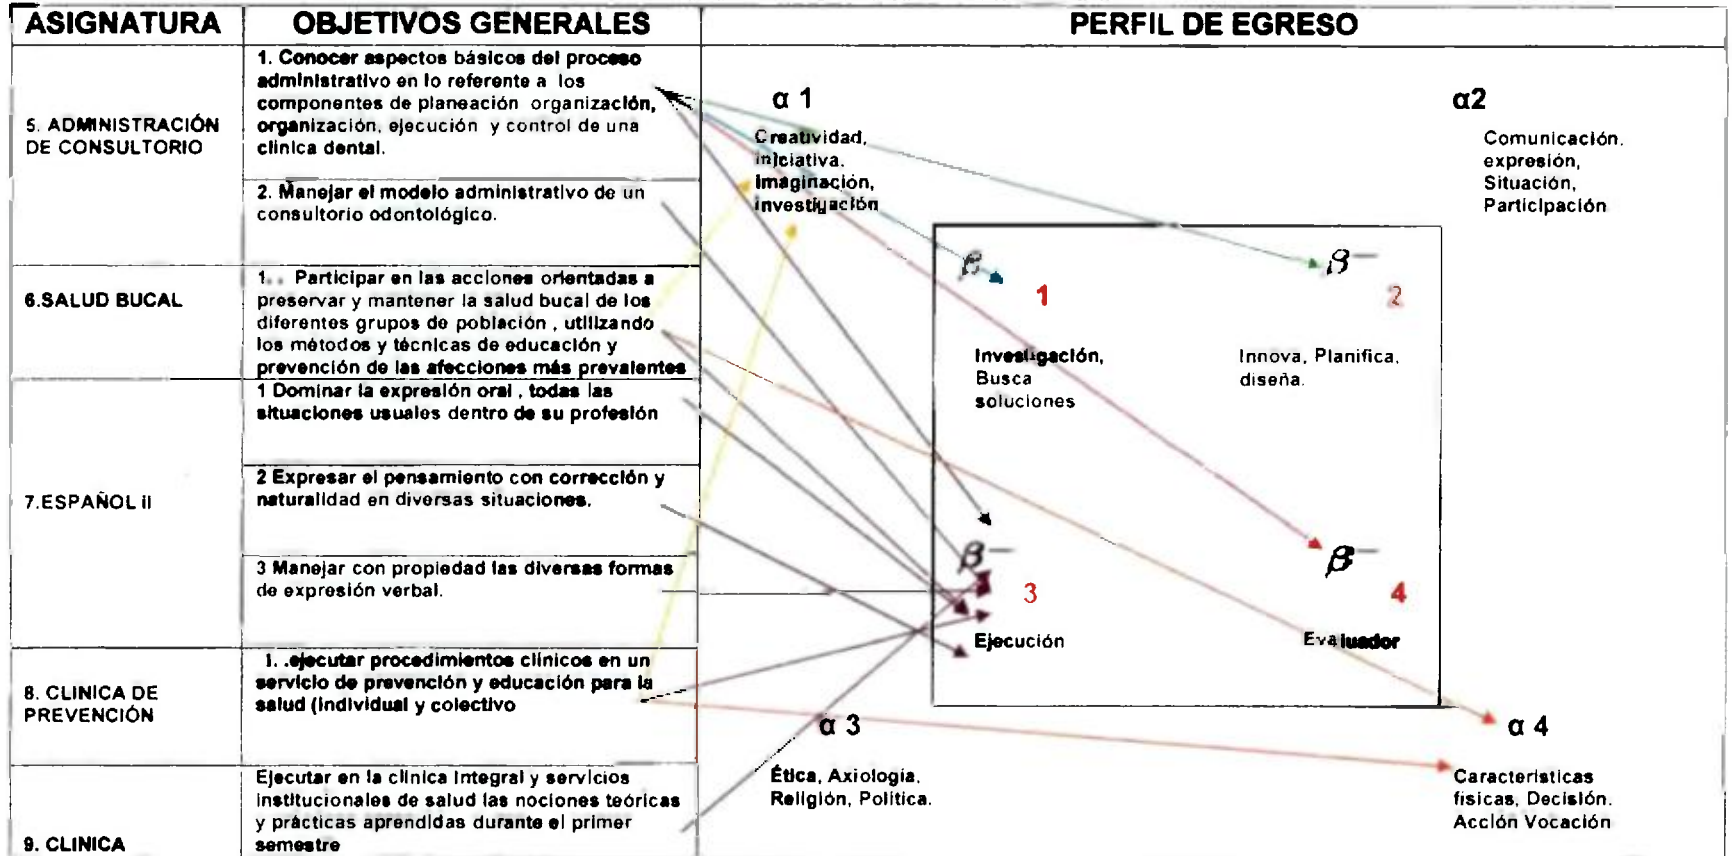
| ASIGNATURA | OBJETIVOS GENERALES |
|---|---|
| 5. ADMINISTRACIÓN DE CONSULTORIO | 1. Conocer aspectos básicos del proceso administrativo en lo referente a los componentes de planeación organización, organización, ejecución y control de una clínica dental. |
| | 2. Manejar el modelo administrativo de un consultorio odontológico. |
| 6.SALUD BUCAL | 1. Participar en las acciones orientadas a preservar y mantener la salud bucal de los diferentes grupos de población, utilizando los métodos y técnicas de educación y prevención de las afecciones más prevalentes |
| 7.ESPAÑOL II | 1 Dominar la expresión oral, todas las situaciones usuales dentro de su profesión |
| | 2 Expresar el pensamiento con corrección y naturalidad en diversas situaciones. |
| | 3 Manejar con propiedad las diversas formas de expresión verbal. |
| 8. CLINICA DE PREVENCIÓN | 1. .ejecutar procedimientos clínicos en un servicio de prevención y educación para la salud (individual y colectivo |
| 9. CLINICA | Ejecutar en la clínica integral y servicios institucionales de salud las nociones teóricas y prácticas aprendidas durante el primer semestre |

PERFIL DE EGRESO

α 1
Creatividad, iniciativa, imaginación, investigación

α2
Comunicación, expresión, Situación, Participación

β 1
Investigación, Busca soluciones

β 2
Innova, Planifica, diseña.

β 3
Ejecución

β 4
Evaluador

α 3
Ética, Axiología, Religión, Política.

α 4
Características físicas, Decisión, Acción Vocación